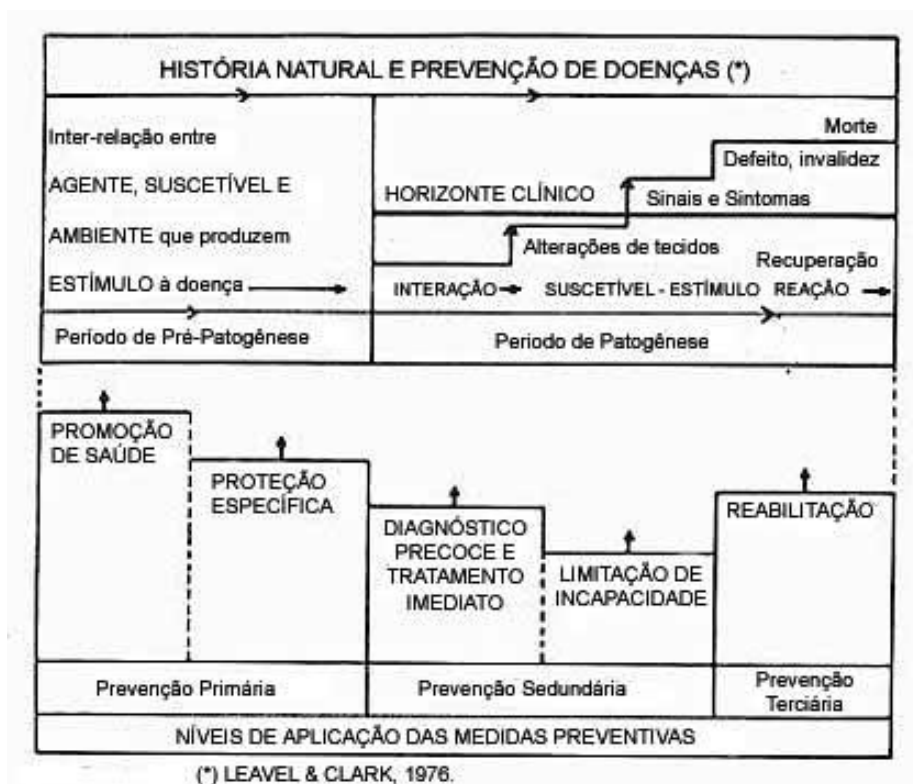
HISTÓRIA NATURAL E PREVENÇÃO DE DOENÇAS (*)

Inter-relação entre AGENTE, SUSCETÍVEL E AMBIENTE que produzem ESTÍMULO à doença

Morte
Defeito, invalidez
HORIZONTE CLÍNICO
Sinais e Sintomas
Alterações de tecidos
Recuperação
INTERAÇÃO SUSCETÍVEL - ESTÍMULO REAÇÃO

Período de Pré-Patogênese
Período de Patogênese

PROMOÇÃO DE SAÚDE
PROTEÇÃO ESPECÍFICA
DIAGNÓSTICO PRECOCE E TRATAMENTO IMEDIATO
LIMITAÇÃO DE INCAPACIDADE
REABILITAÇÃO

Prevenção Primária
Prevenção Sedundária
Prevenção Terciária

NÍVEIS DE APLICAÇÃO DAS MEDIDAS PREVENTIVAS

(*) LEAVEL & CLARK, 1976.